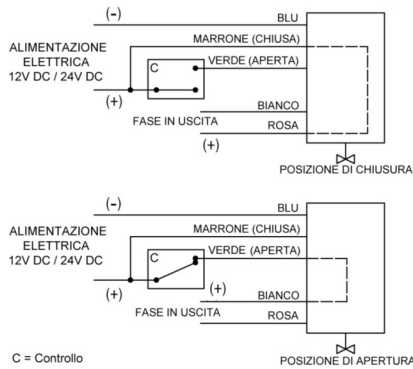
(-)
BLU
ALIMENTAZIONE ELETTRICA 12V DC / 24V DC
MARRONE (CHIUSA)
C
VERDE (APERTA)
(+)
BIANCO
FASE IN USCITA
ROSA
(+)
POSIZIONE DI CHIUSURA

(-)
BLU
ALIMENTAZIONE ELETTRICA 12V DC / 24V DC
MARRONE (CHIUSA)
C
VERDE (APERTA)
(+)
(+)
BIANCO
FASE IN USCITA
ROSA
C = Controllo
POSIZIONE DI APERTURA